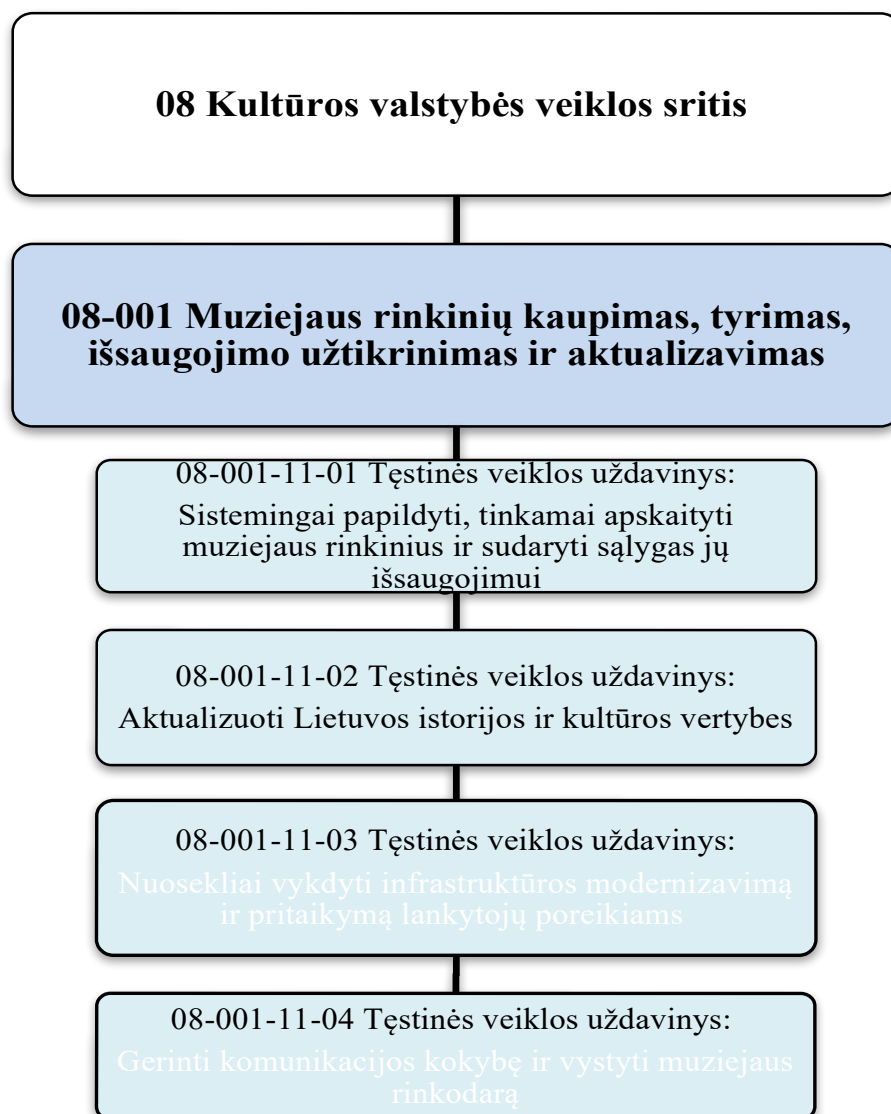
08 Kultūros valstybės veiklos sritis

08-001 Muziejaus rinkinių kaupimas, tyrimas, išsaugojimo užtikrinimas ir aktualizavimas

08-001-11-01 Tęstinės veiklos uždavinys:
Sistemingai papildyti, tinkamai apskaityti muziejaus rinkinius ir sudaryti sąlygas jų išsaugojimui

08-001-11-02 Tęstinės veiklos uždavinys:
Aktualizuoti Lietuvos istorijos ir kultūros vertybes

08-001-11-03 Tęstinės veiklos uždavinys:
Nuosekliai vykdyti infrastruktūros modernizavimą ir pritaikymą lankytojų poreikiams

08-001-11-04 Tęstinės veiklos uždavinys:
Gerinti komunikacijos kokybę ir vystyti muziejaus rinkodarą